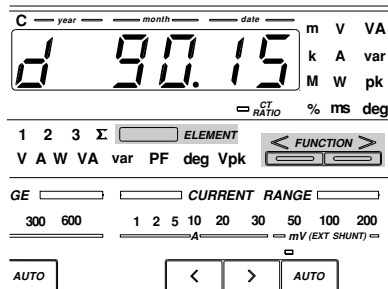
C year month date
d 90.15
m V VA
k A var
M W pk
CT RATIO
% ms deg

1 2 3 Σ ELEMENT
V A W VA var PF deg Vpk
< FUNCTION >

GE
CURRENT RANGE
300 600
1 2 5 10 20 30 50 100 200
A
mV (EXT SHUNT)

AUTO
<
>
AUTO